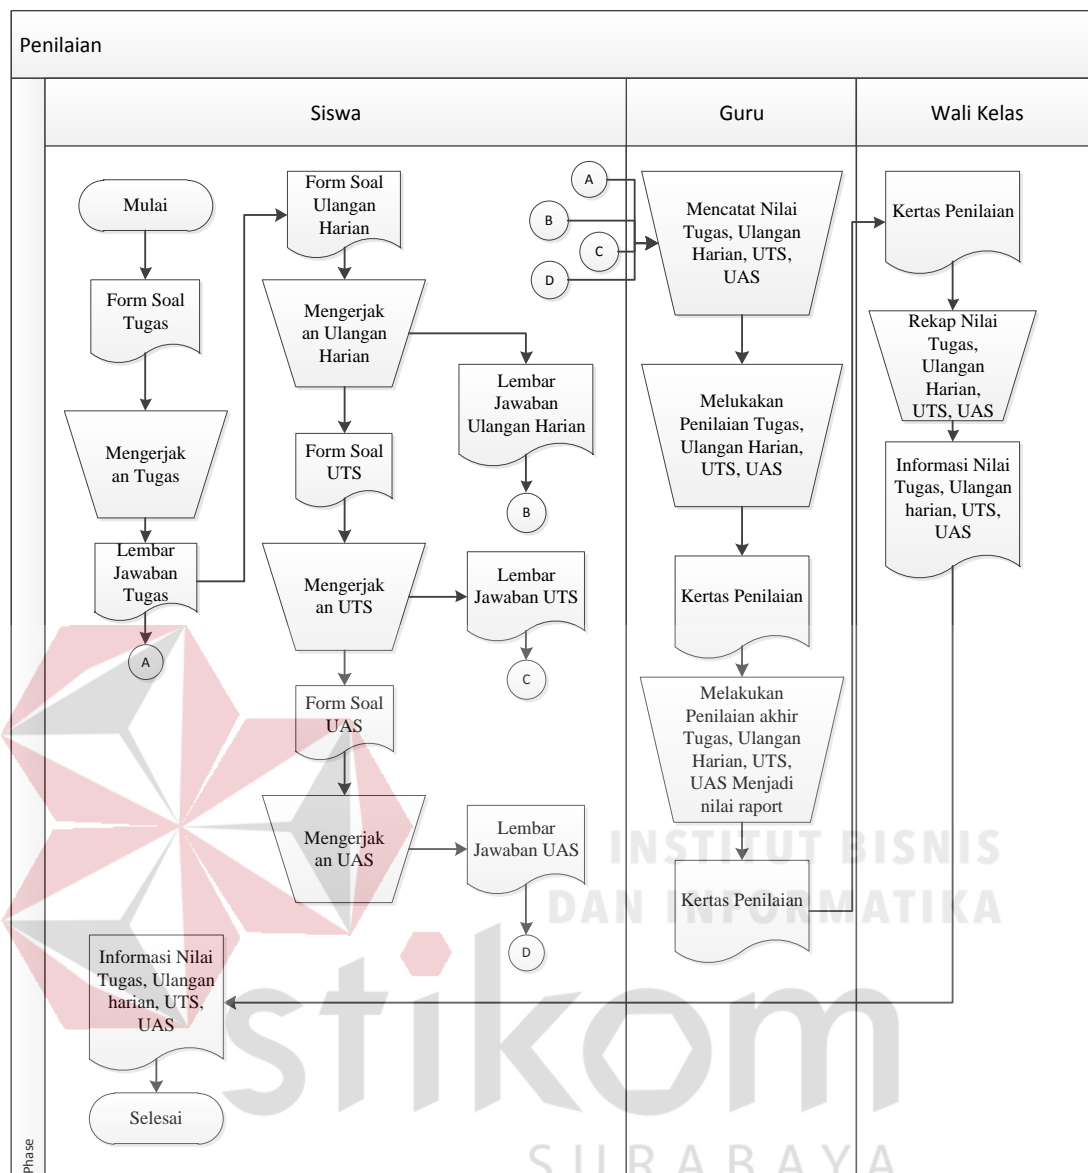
Penilaian

Siswa

Guru

Wali Kelas

Mulai

Form Soal Tugas

Mengerjak an Tugas

Lembar Jawaban Tugas

A

Form Soal Ulangan Harian

Mengerjak an Ulangan Harian

Lembar Jawaban Ulangan Harian

B

Form Soal UTS

Mengerjak an UTS

Lembar Jawaban UTS

C

Form Soal UAS

Mengerjak an UAS

Lembar Jawaban UAS

D

Informasi Nilai Tugas, Ulangan harian, UTS, UAS

Selesai

A

B

C

D

Mencatat Nilai Tugas, Ulangan Harian, UTS, UAS

Melukakan Penilaian Tugas, Ulangan Harian, UTS, UAS

Kertas Penilaian

Melakukan Penilaian akhir Tugas, Ulangan Harian, UTS, UAS Menjadi nilai raport

Kertas Penilaian

Kertas Penilaian

Rekap Nilai Tugas, Ulangan Harian, UTS, UAS

Informasi Nilai Tugas, Ulangan harian, UTS, UAS

Phase

INSTITUT BISNIS DAN INFORMATIKA

stikom

SURABAYA